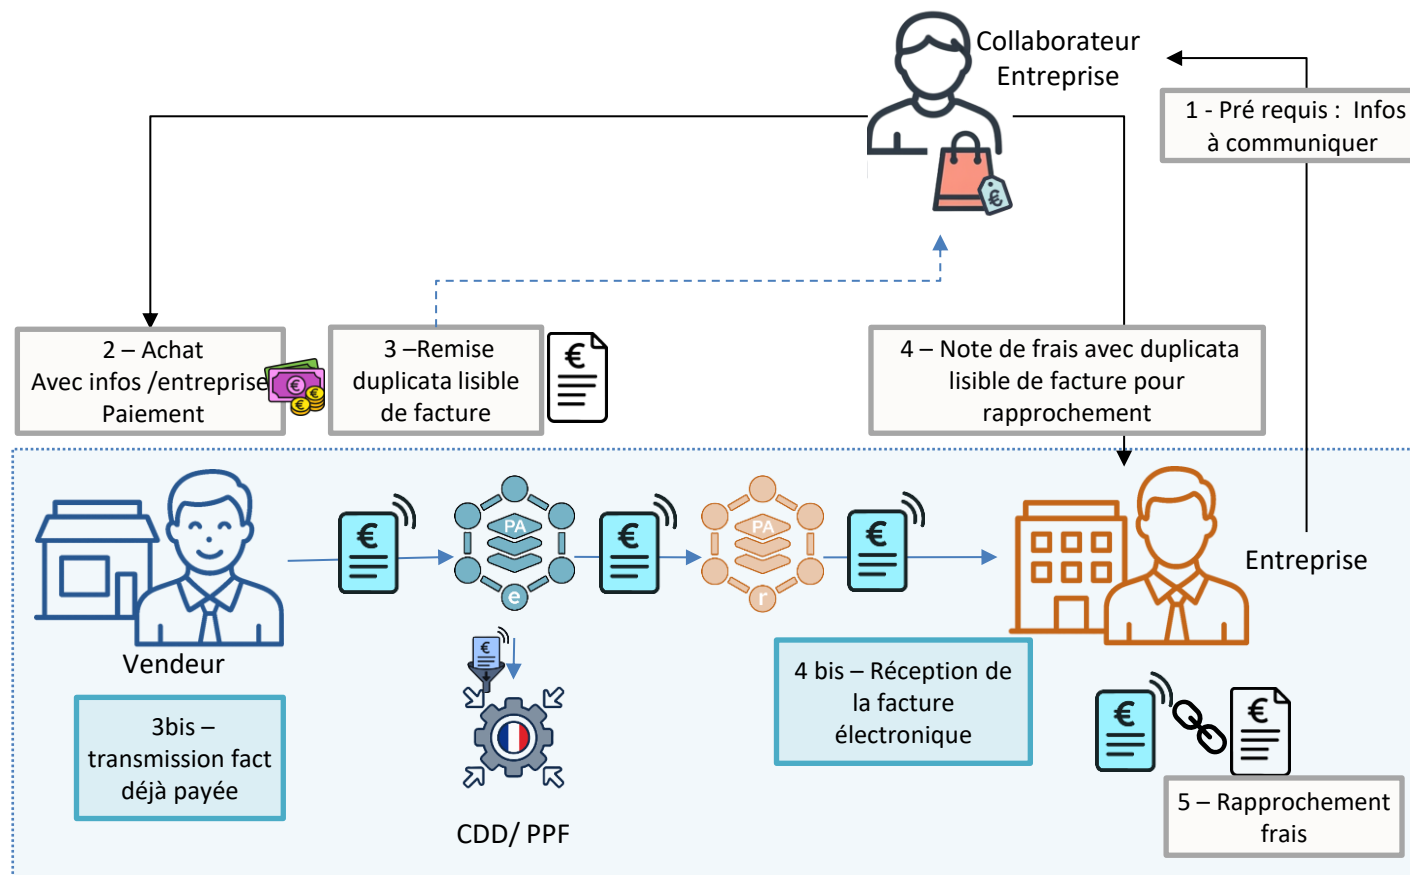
Collaborateur Entreprise

1 - Pré requis : Infos à communiquer

2 – Achat Avec infos /entreprise Paiement

3 –Remise duplicata lisible de facture

4 – Note de frais avec duplicata lisible de facture pour rapprochement

Vendeur

PA

e

PA

r

Entreprise

3bis – transmission fact déjà payée

CDD/ PPF

4 bis – Réception de la facture électronique

5 – Rapprochement frais